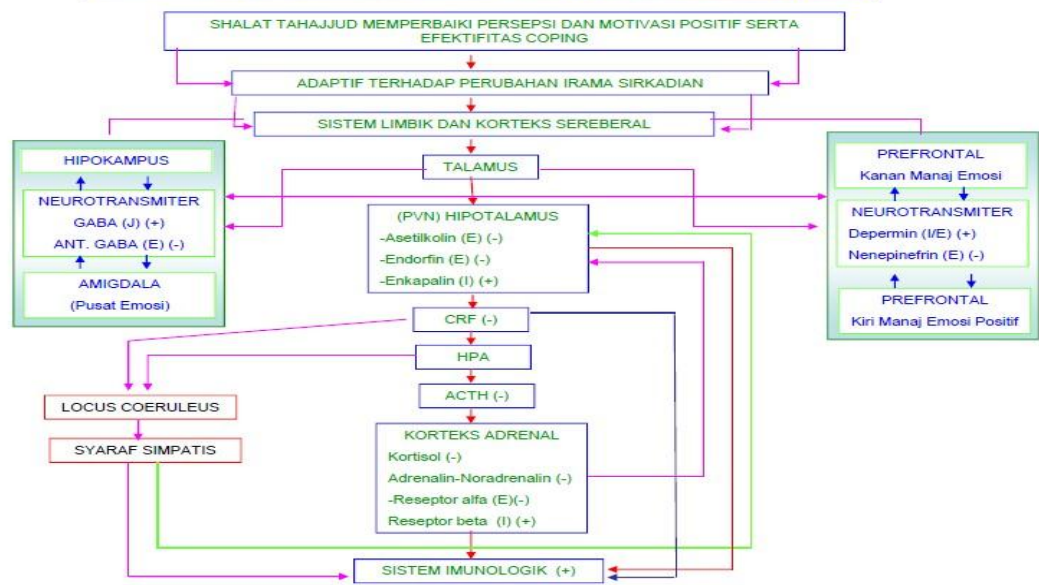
SHALAT TAHAJJUD MEMPERBAIKI PERSEPSI DAN MOTIVASI POSITIF SERTA EFEKTIFITAS COPING

ADAPTIF TERHADAP PERUBAHAN IRAMA SIRKADIAN

SISTEM LIMBIK DAN KORTEKS SEREBERAL

HIPOKAMPUS

NEUROTRANSMITER
GABA (J) (+)
ANT. GABA (E) (-)

AMIGDALA
(Pusat Emosi)

TALAMUS

(PVN) HIPOTALAMUS
-Asetilkolin (E) (-)
-Endorfin (E) (-)
-Enkapalin (I) (+)

PREFRONTAL
Kanan Manaj Emosi

NEUROTRANSMITER
Depermin (I/E) (+)
Nenepinefrin (E) (-)

PREFRONTAL
Kiri Manaj Emosi Positif

CRF (-)

HPA

ACTH (-)

LOCUS COERULEUS

SYARAF SIMPATIS

KORTEKS ADRENAL
Kortisol (-)
Adrenalin-Noradrenalin (-)
-Reseptor alfa (E)(-)
Reseptor beta (I) (+)

SISTEM IMUNOLOGIK (+)